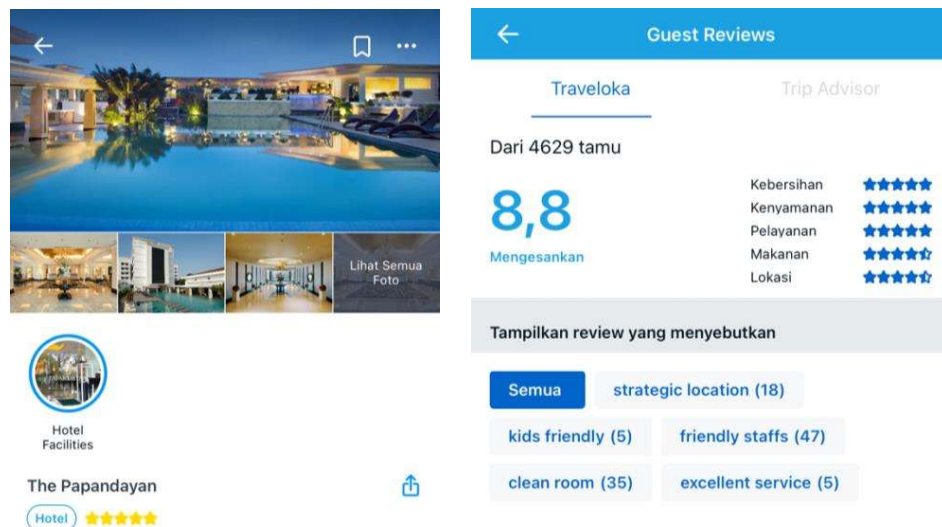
Lihat Semua Foto

Hotel Facilities

The Papandayan

Hotel

Guest Reviews

Traveloka

Trip Advisor

Dari 4629 tamu

8,8

Mengesankan

Kebersihan

Kenyamanan

Pelayanan

Makanan

Lokasi

Tampilkan review yang menyebutkan

Semua

strategic location (18)

kids friendly (5)

friendly staffs (47)

clean room (35)

excellent service (5)